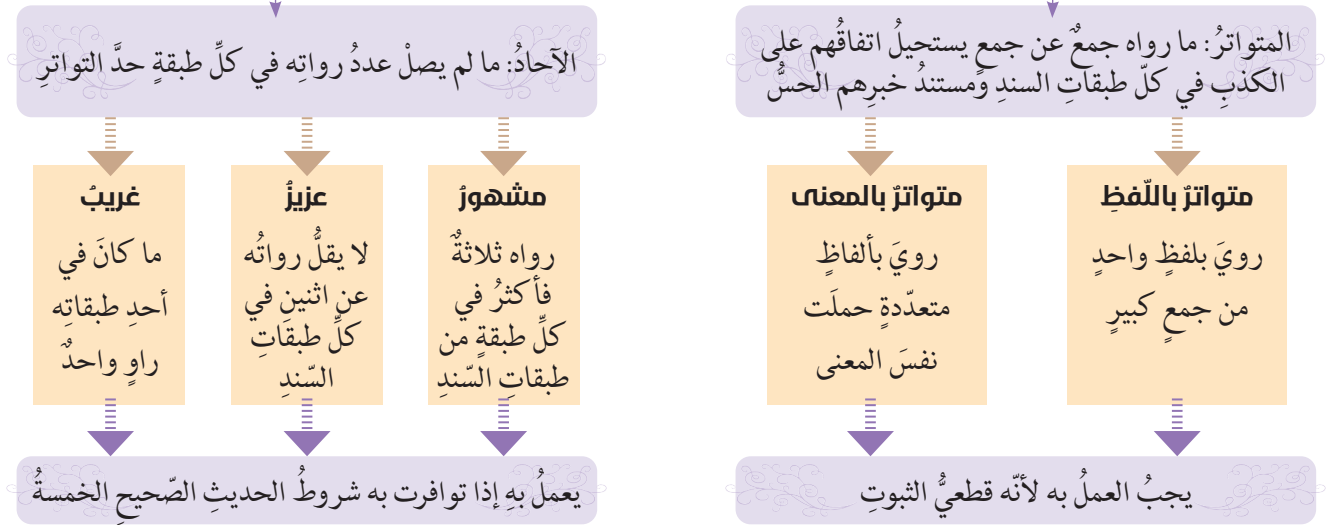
المتواترُ: ما رواه جمعٌ عن جمعٍ يستحيلُ اتفاقُهم على الكذبِ في كلِّ طبقاتِ السندِ ومستندُ خبرِهم الحسُّ

متواترٌ باللّفظِ

رويَ بلفظٍ واحدٍ من جمعٍ كبيرٍ

متواترٌ بالمعنى

رويَ بألفاظٍ متعدّدةٍ حملَت نفسَ المعنى

يجبُ العملُ به لأنّه قطعيُّ الثبوتِ

الآحادُ: ما لم يصلْ عددُ رواتِه في كلِّ طبقةٍ حدَّ التواترِ

مشهورٌ

رواه ثلاثةٌ فأكثرُ في كلِّ طبقةٍ من طبقاتِ السّندِ

عزيزٌ

لا يقلُّ رواتُه عن اثنينِ في كلِّ طبقاتِ السّندِ

غريبٌ

ما كانَ في أحدِ طبقاتِه راوٍ واحدٌ

يعملُ بِهِ إذا توافرت به شروطُ الحديثِ الصّحيحِ الخمسةُ